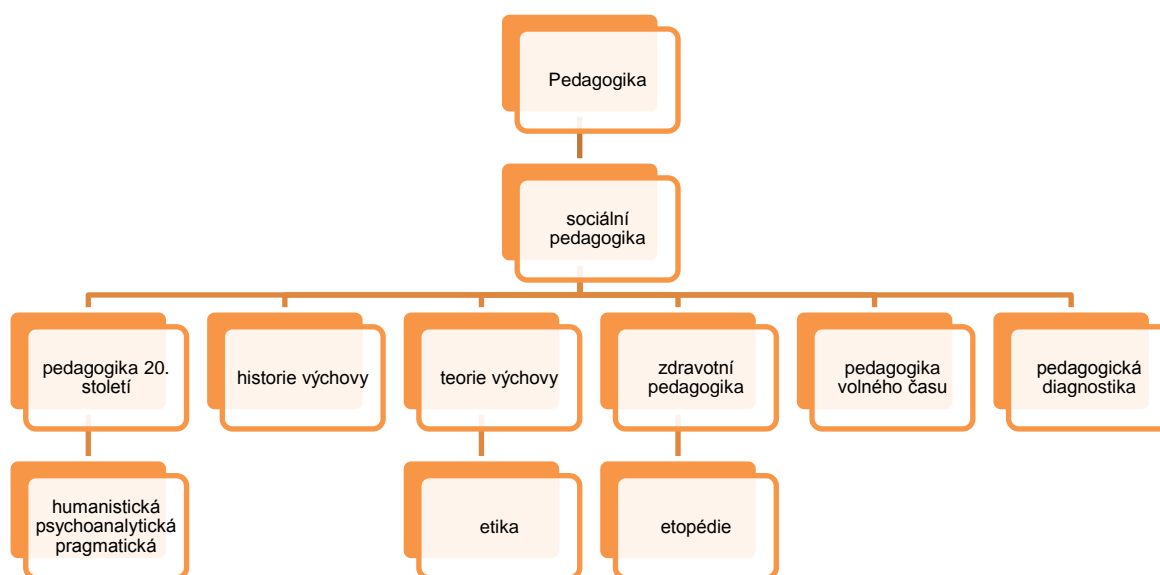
Pedagogika

sociální pedagogika

pedagogika 20. století

historie výchovy

teorie výchovy

zdravotní pedagogika

pedagogika volného času

pedagogická diagnostika

humanistická psychoanalytická pragmatická

etika

etopédie